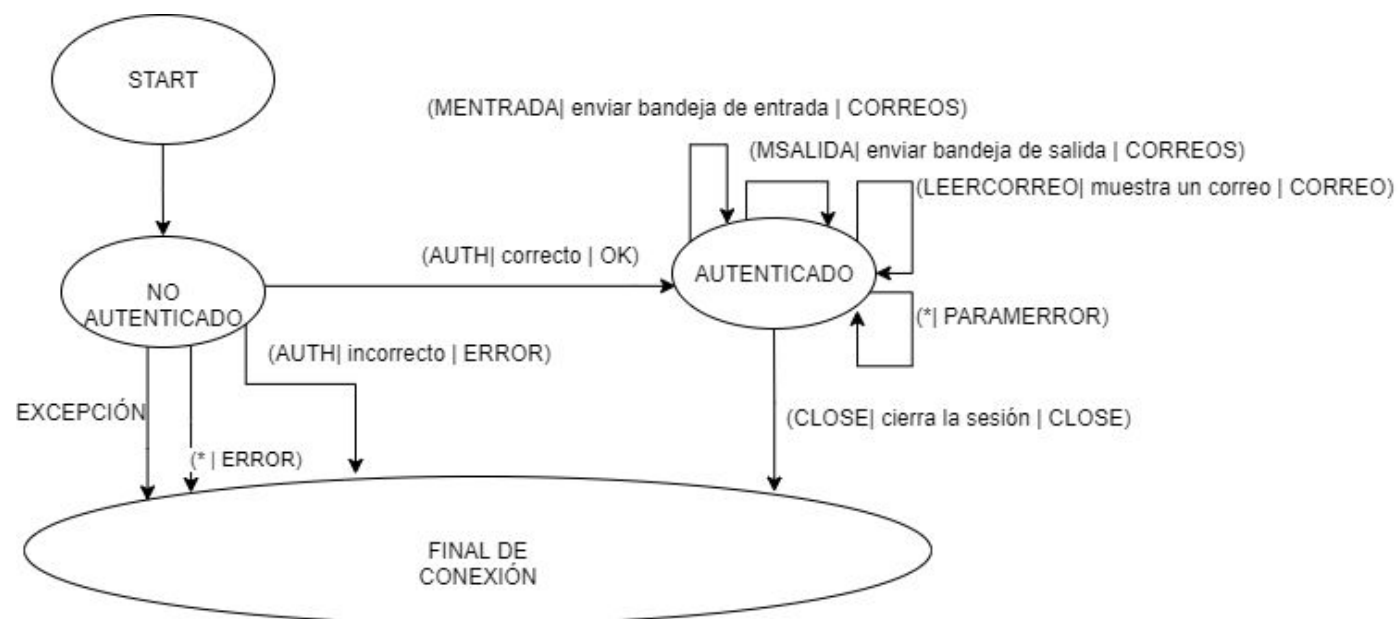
START

(MENTRADA| enviar bandeja de entrada | CORREOS)

(MSALIDA| enviar bandeja de salida | CORREOS)

(LEERCORREO| muestra un correo | CORREO)

(AUTH| correcto | OK)

NO AUTENTICADO

AUTENTICADO

(*| PARAMERROR)

(AUTH| incorrecto | ERROR)

EXCEPCIÓN

(* | ERROR)

(CLOSE| cierra la sesión | CLOSE)

FINAL DE CONEXIÓN